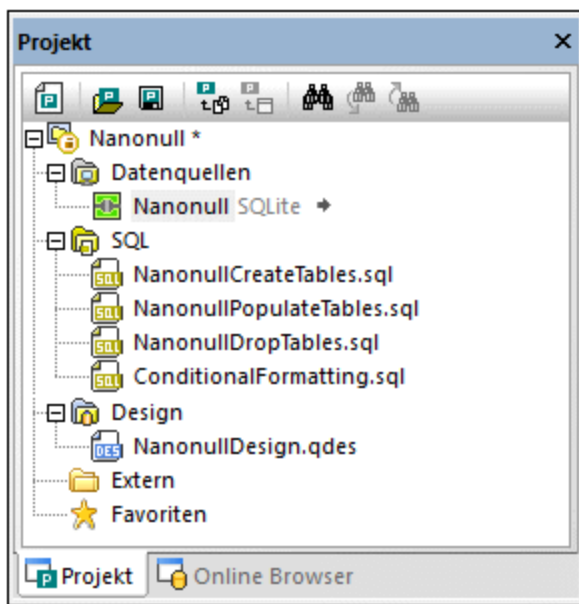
Projekt ×

Nanonull *
Datenquellen
Nanonull SQLite
SQL
NanonullCreateTables.sql
NanonullPopulateTables.sql
NanonullDropTables.sql
ConditionalFormatting.sql
Design
NanonullDesign.qdes
Extern
Favoriten

Projekt
Online Browser